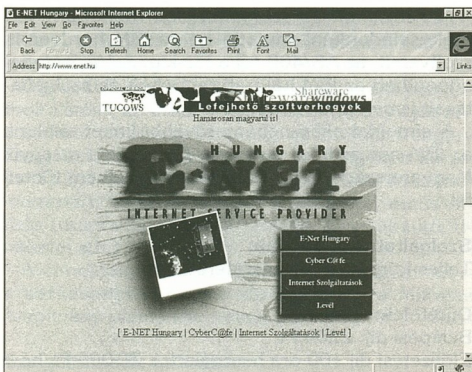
E-NET Hungary - Microsoft Internet Explorer

File Edit View Go Favorites Help

Back Forward Stop Refresh Home Search Favorites Print Font Mail

Address http://www.enet.hu

Links

TUCOWS

Shareware windows

Lefejhető szoftverhegyek

Hamarosan magyarul is!

HUNGARY

E-NET

INTERNET SERVICE PROVIDER

E-Net Hungary

Cyber C@fe

Internet Szolgáltatások

Levél

[ E-NET Hungary | CyberC@fe | Internet Szolgáltatások | Levél ]